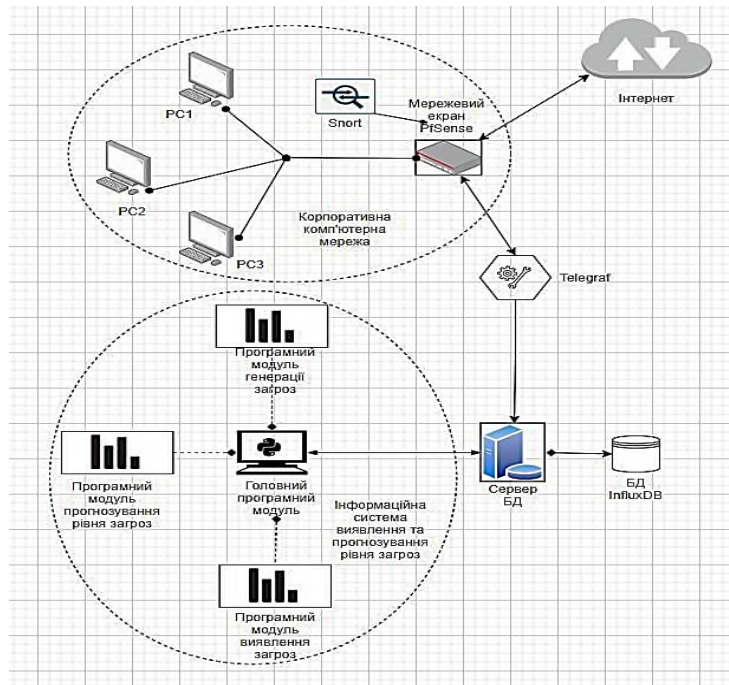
Інтернет

PC1

Snort

Мережевий екран PfSense

PC2

PC3

Корпоративна комп'ютерна мережа

Telegraf

Програмний модуль генерації загроз

Програмний модуль прогнозування рівня загроз

Головний програмний модуль

Інформаційна система виявлення та прогнозування рівня загроз

Сервер БД

БД InfluxDB

Програмний модуль виявлення загроз